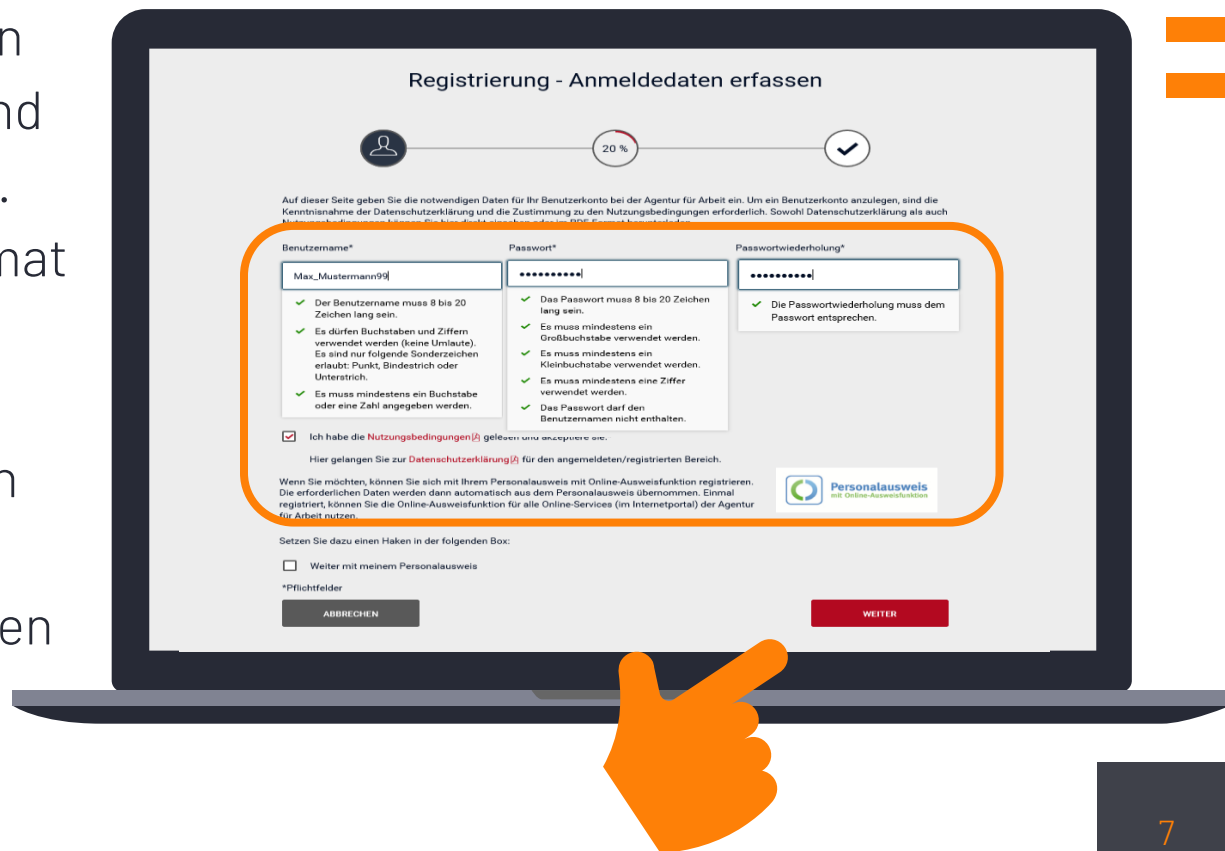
n
nd
.
nat

n

en

Registrierung - Anmeldedaten erfassen

20 %

Auf dieser Seite geben Sie die notwendigen Daten für Ihr Benutzerkonto bei der Agentur für Arbeit ein. Um ein Benutzerkonto anzulegen, sind die Kenntnisnahme der Datenschutzerklärung und die Zustimmung zu den Nutzungsbedingungen erforderlich. Sowohl Datenschutzerklärung als auch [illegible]

Benutzername*

Max_Mustermann99

Der Benutzername muss 8 bis 20 Zeichen lang sein.

Es dürfen Buchstaben und Ziffern verwendet werden (keine Umlaute). Es sind nur folgende Sonderzeichen erlaubt: Punkt, Bindestrich oder Unterstrich.

Es muss mindestens ein Buchstabe oder eine Zahl angegeben werden.

Passwort*

••••••••••

Das Passwort muss 8 bis 20 Zeichen lang sein.

Es muss mindestens ein Großbuchstabe verwendet werden.

Es muss mindestens ein Kleinbuchstabe verwendet werden.

Es muss mindestens eine Ziffer verwendet werden.

Das Passwort darf den Benutzernamen nicht enthalten.

Passwortwiederholung*

••••••••••

Die Passwortwiederholung muss dem Passwort entsprechen.

Ich habe die Nutzungsbedingungen gelesen und akzeptiere sie.

Hier gelangen Sie zur Datenschutzerklärung für den angemeldeten/registrierten Bereich.

Wenn Sie möchten, können Sie sich mit Ihrem Personalausweis mit Online-Ausweisfunktion registrieren. Die erforderlichen Daten werden dann automatisch aus dem Personalausweis übernommen. Einmal registriert, können Sie die Online-Ausweisfunktion für alle Online-Services (im Internetportal) der Agentur für Arbeit nutzen.

Personalausweis
mit Online-Ausweisfunktion

Setzen Sie dazu einen Haken in der folgenden Box:

Weiter mit meinem Personalausweis

*Pflichtfelder

ABBRECHEN

WEITER

7